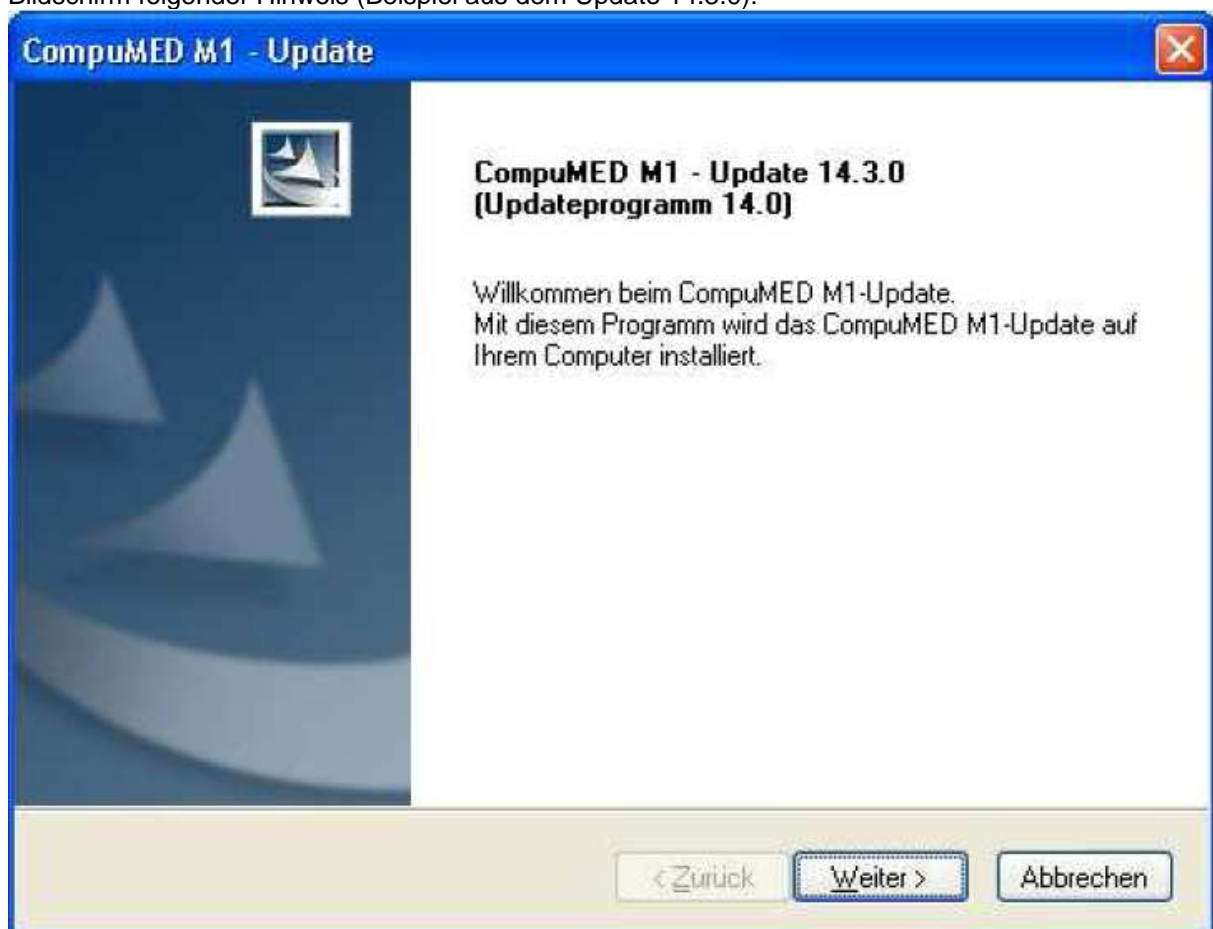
Bildschirm folgender Hinweis (Beispiel aus dem Update 14.3.0):

CompuMED M1 - Update

CompuMED M1 - Update 14.3.0
(Updateprogramm 14.0)

Willkommen beim CompuMED M1-Update.
Mit diesem Programm wird das CompuMED M1-Update auf Ihrem Computer installiert.

< Zurück
Weiter >
Abbrechen